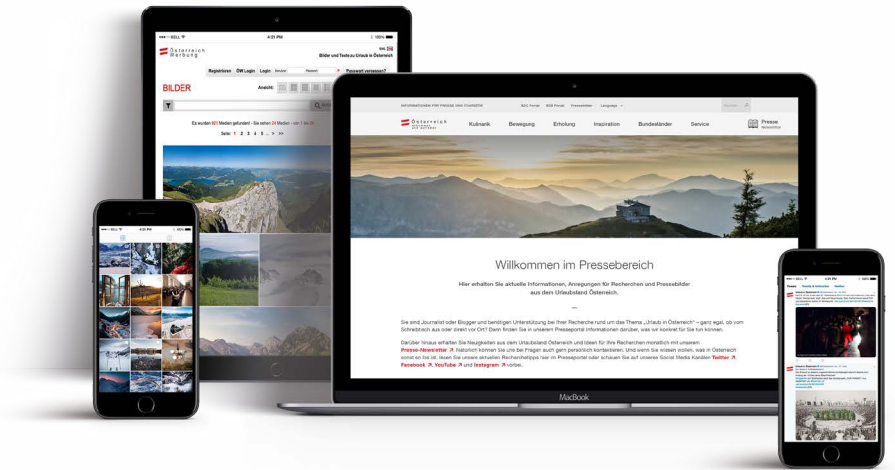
BELL 4:21 PM 100%

Österreich Werbung

Bilder und Texte zu Urlaub in Österreich

Registrieren ÖW Login Login Passwort vergessen?

BILDER

Ansicht:

Es wurden 801 Medien gefunden! - Sie sehen 24 Medien - von 1 bis 24

Seite: 1 2 3 4 5 ... > >>

INFORMATIONEN FÜR PRESSE UND TOURISTIK

Österreich Werbung

Kulinarik Bewegung Erholung Inspiration Bundesländer Service Presse Newsletter

Willkommen im Pressebereich

Hier erhalten Sie aktuelle Informationen, Anregungen für Recherchen und Pressebilder aus dem Urlaubsland Österreich.

Sie sind Journalist oder Blogger und benötigen Unterstützung bei Ihrer Recherche rund um das Thema „Urlaub in Österreich" – ganz egal, ob vom Schreibtisch aus oder direkt vor Ort? Dann finden Sie in unserem Presseportal Informationen darüber, was wir konkret für Sie tun können.

Darüber hinaus erhalten Sie Neuigkeiten aus dem Urlaubsland Österreich und Ideen für Ihre Recherchen monatlich mit unserem Presse-Newsletter. Natürlich können Sie uns bei Fragen auch gern persönlich kontaktieren. Und wenn Sie wissen wollen, was in Österreich sonst so los ist, lesen Sie unsere aktuellen Recherchetipps hier im Presseportal oder schauen Sie auf unseren Social Media Kanälen Twitter, Facebook, YouTube und Instagram vorbei.

MacBook

BELL 4:21 PM

BELL 4:21 PM